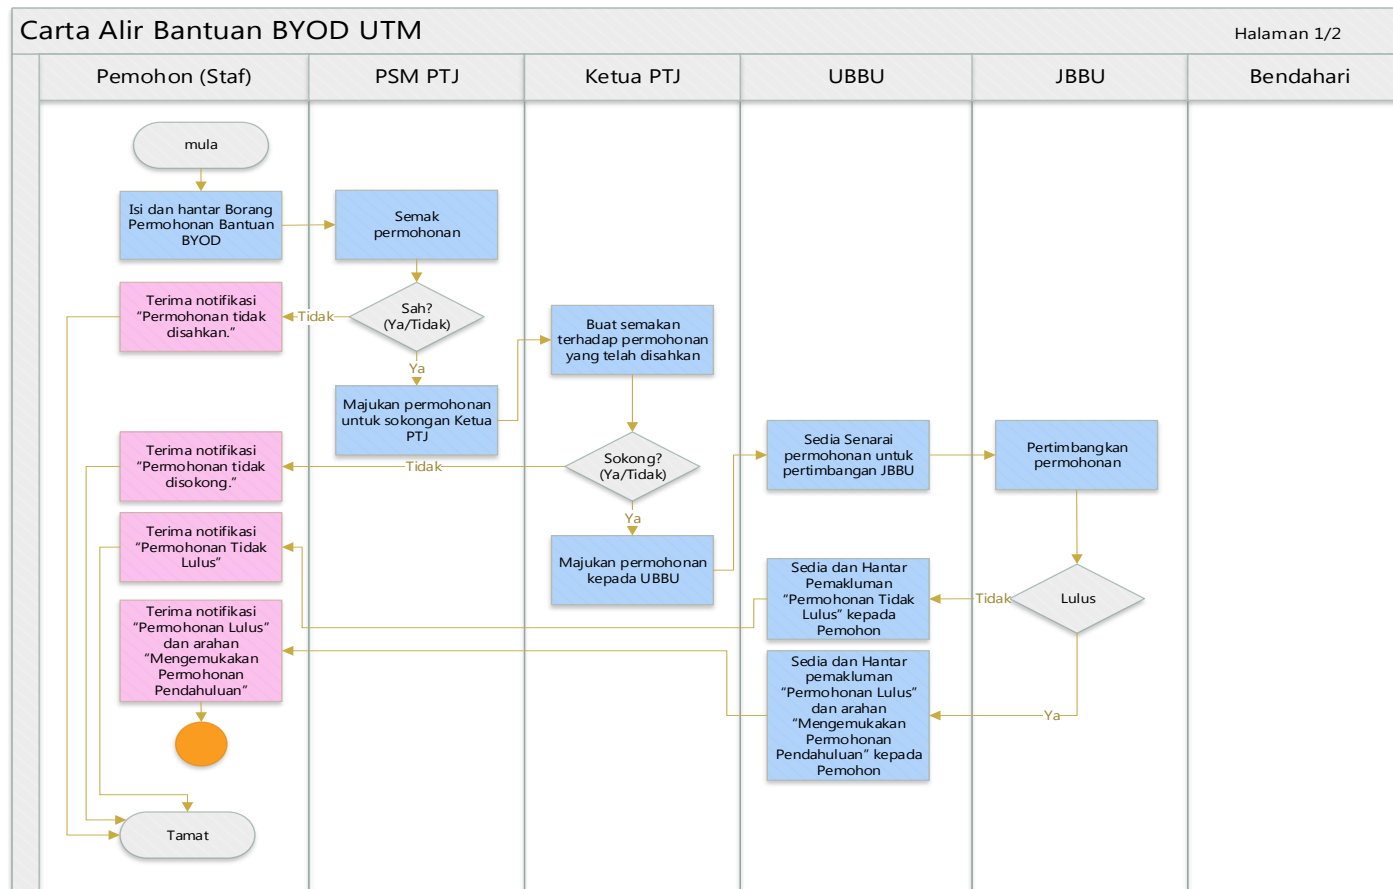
Carta Alir Bantuan BYOD UTM

Halaman 1/2

Pemohon (Staf)

PSM PTJ

Ketua PTJ

UBBU

JBBU

Bendahari

mula

Isi dan hantar Borang Permohonan Bantuan BYOD

Semak permohonan

Terima notifikasi "Permohonan tidak disahkan."

Tidak

Sah? (Ya/Tidak)

Ya

Buat semakan terhadap permohonan yang telah disahkan

Majukan permohonan untuk sokongan Ketua PTJ

Terima notifikasi "Permohonan tidak disokong."

Tidak

Sokong? (Ya/Tidak)

Sedia Senarai permohonan untuk pertimbangan JBBU

Pertimbangkan permohonan

Ya

Terima notifikasi "Permohonan Tidak Lulus"

Majukan permohonan kepada UBBU

Sedia dan Hantar Pemakluman "Permohonan Tidak Lulus" kepada Pemohon

Tidak

Lulus

Terima notifikasi "Permohonan Lulus" dan arahan "Mengemukakan Permohonan Pendahuluan"

Sedia dan Hantar pemakluman "Permohonan Lulus" dan arahan "Mengemukakan Permohonan Pendahuluan" kepada Pemohon

Ya

Tamat